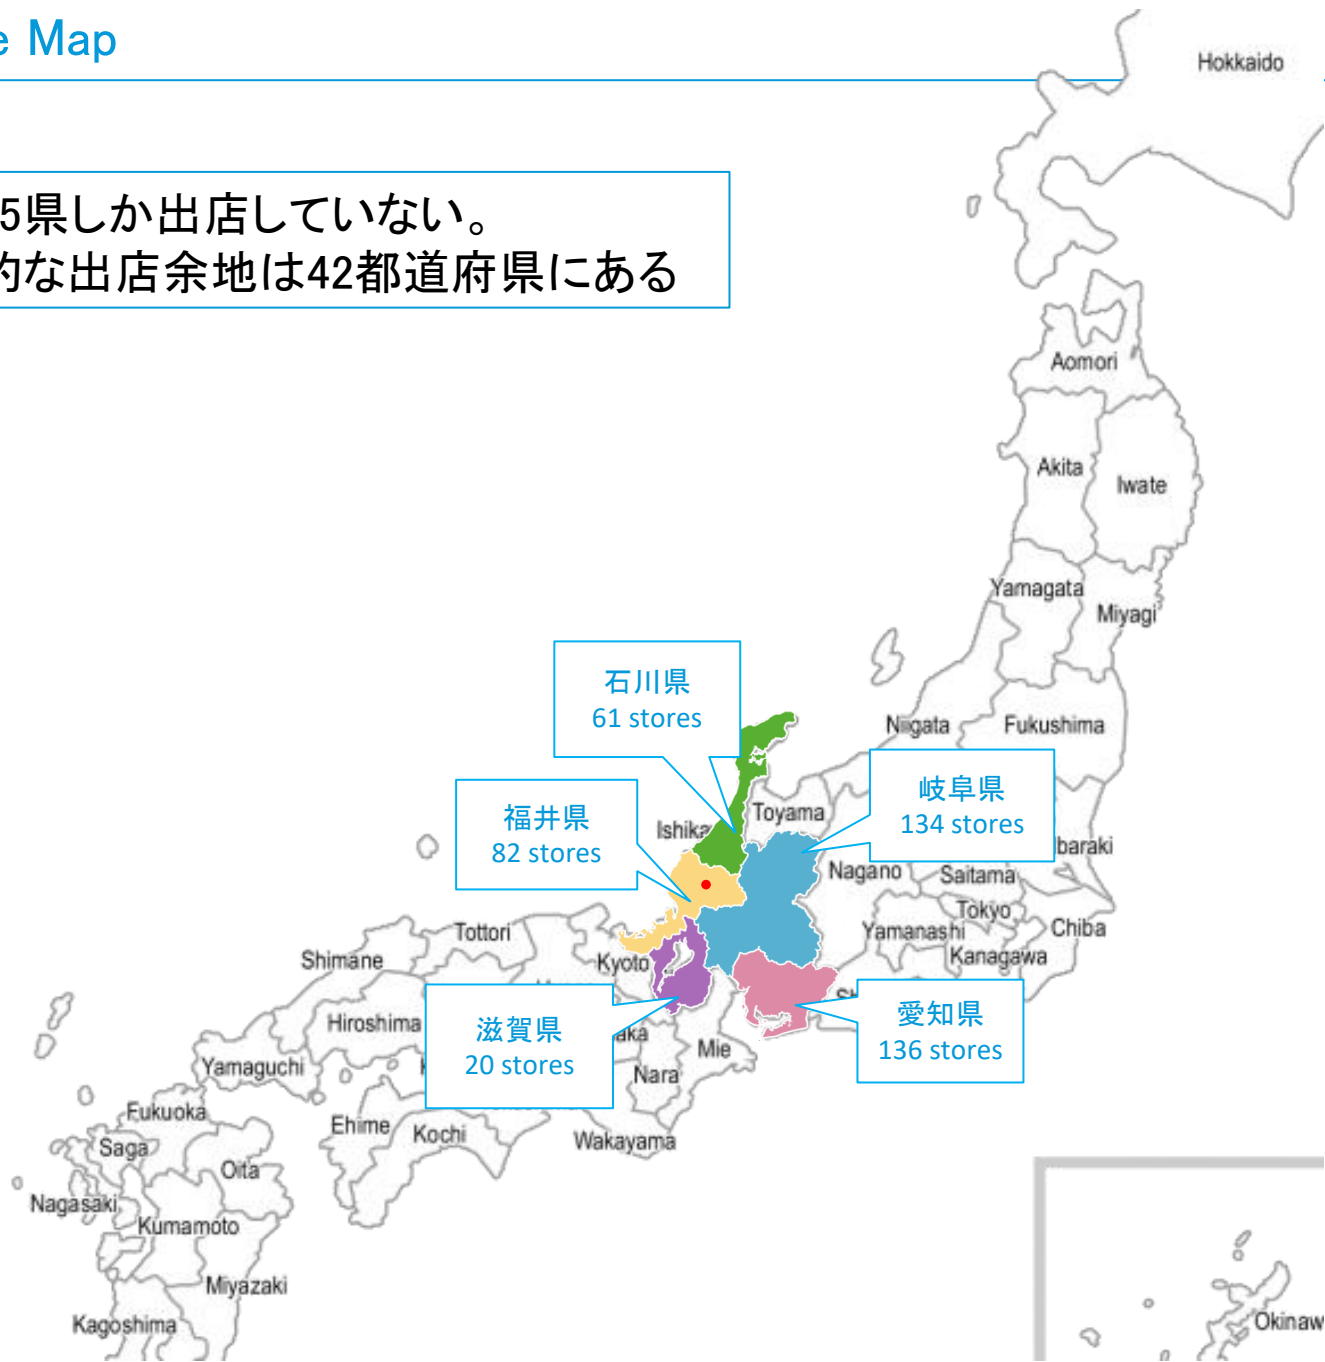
e Map

5県しか出店していない。
的な出店余地は42都道府県にある

Hokkaido
Aomori
Akita
Iwate
Yamagata
Miyagi
Niigata
Fukushima

石川県
61 stores

福井県
82 stores

岐阜県
134 stores

Ishika
Toyama
Nagano
Saitama
baraki
Tokyo
Chiba
Yamanashi
Kanagawa
Tottori
Shimane
Kyoto

滋賀県
20 stores

愛知県
136 stores

Hiroshima
aka
Mie
Nara
Yamaguchi
Fukuoka
Ehime
Kochi
Wakayama
Saga
Oita
Nagasaki
Kumamoto
Miyazaki
Kagoshima
Okinaw